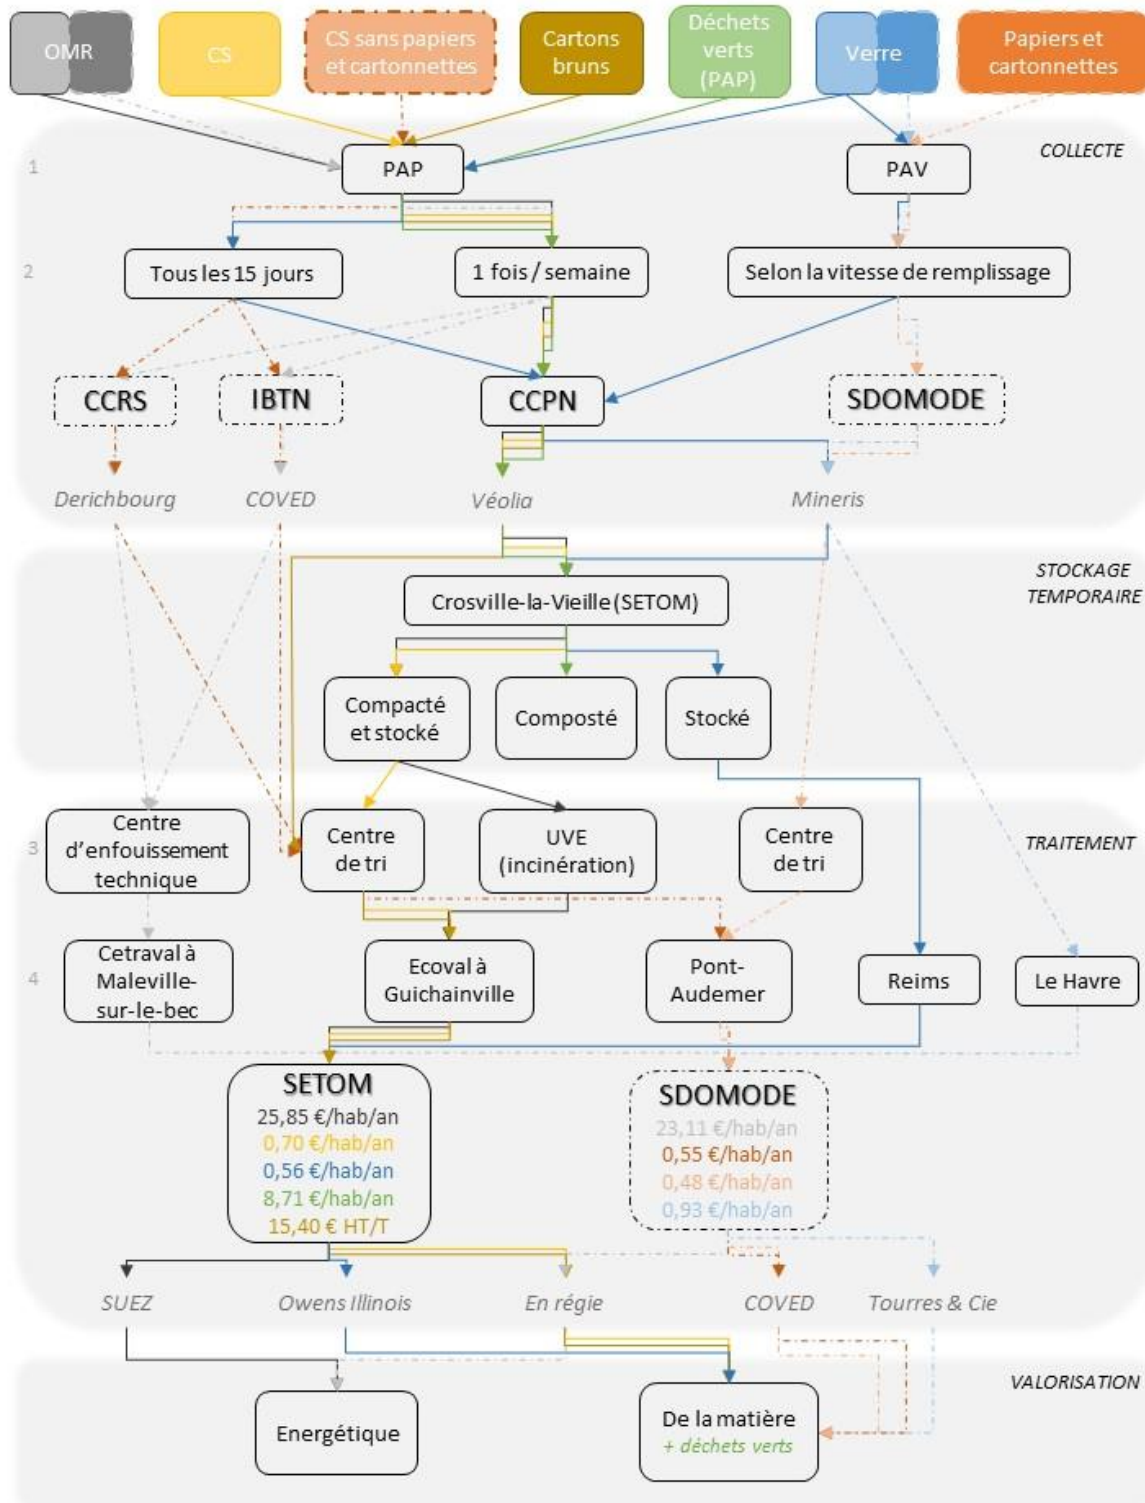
OMR
CS
CS sans papiers et cartonnettes
Cartons bruns
Déchets verts (PAP)
Verre
Papiers et cartonnettes

COLLECTE

1
PAP
PAV

2
Tous les 15 jours
1 fois / semaine
Selon la vitesse de remplissage

CCRS
IBTN
CCPN
SDOMODE

Derichbourg
COVED
Véolia
Mineris

STOCKAGE TEMPORAIRE

Crosville-la-Vieille (SETOM)

Compacté et stocké
Composté
Stocké

TRAITEMENT

3
Centre d'enfouissement technique
Centre de tri
UVE (incinération)
Centre de tri

4
Cetraval à Maleville-sur-le-bec
Ecoval à Guichainville
Pont-Audemer
Reims
Le Havre

SETOM
25,85 €/hab/an
0,70 €/hab/an
0,56 €/hab/an
8,71 €/hab/an
15,40 € HT/T

SDOMODE
23,11 €/hab/an
0,55 €/hab/an
0,48 €/hab/an
0,93 €/hab/an

SUEZ
Owens Illinois
En régie
COVED
Tourres & Cie

VALORISATION

Energétique
De la matière
+ déchets verts